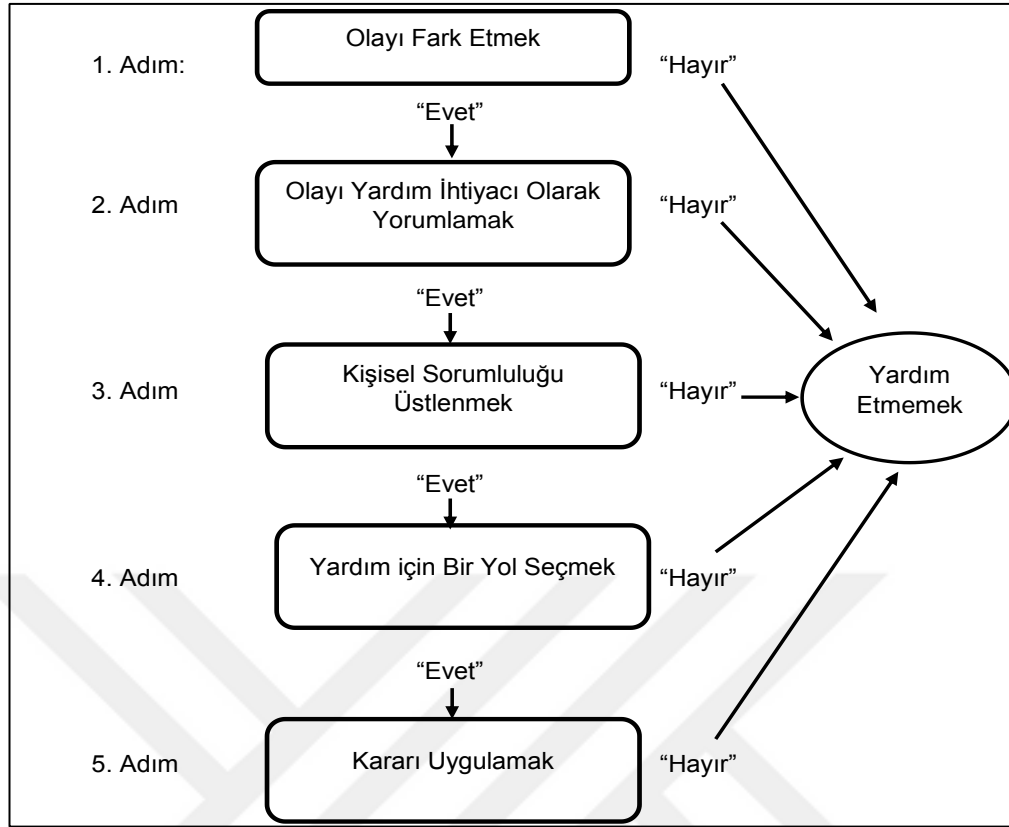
1. Adım:

Olayı Fark Etmek

"Hayır"

"Evet"

2. Adım

Olayı Yardım İhtiyacı Olarak Yorumlamak

"Hayır"

"Evet"

3. Adım

Kişisel Sorumluluğu Üstlenmek

"Hayır"

Yardım Etmemek

"Evet"

4. Adım

Yardım için Bir Yol Seçmek

"Hayır"

"Evet"

5. Adım

Kararı Uygulamak

"Hayır"